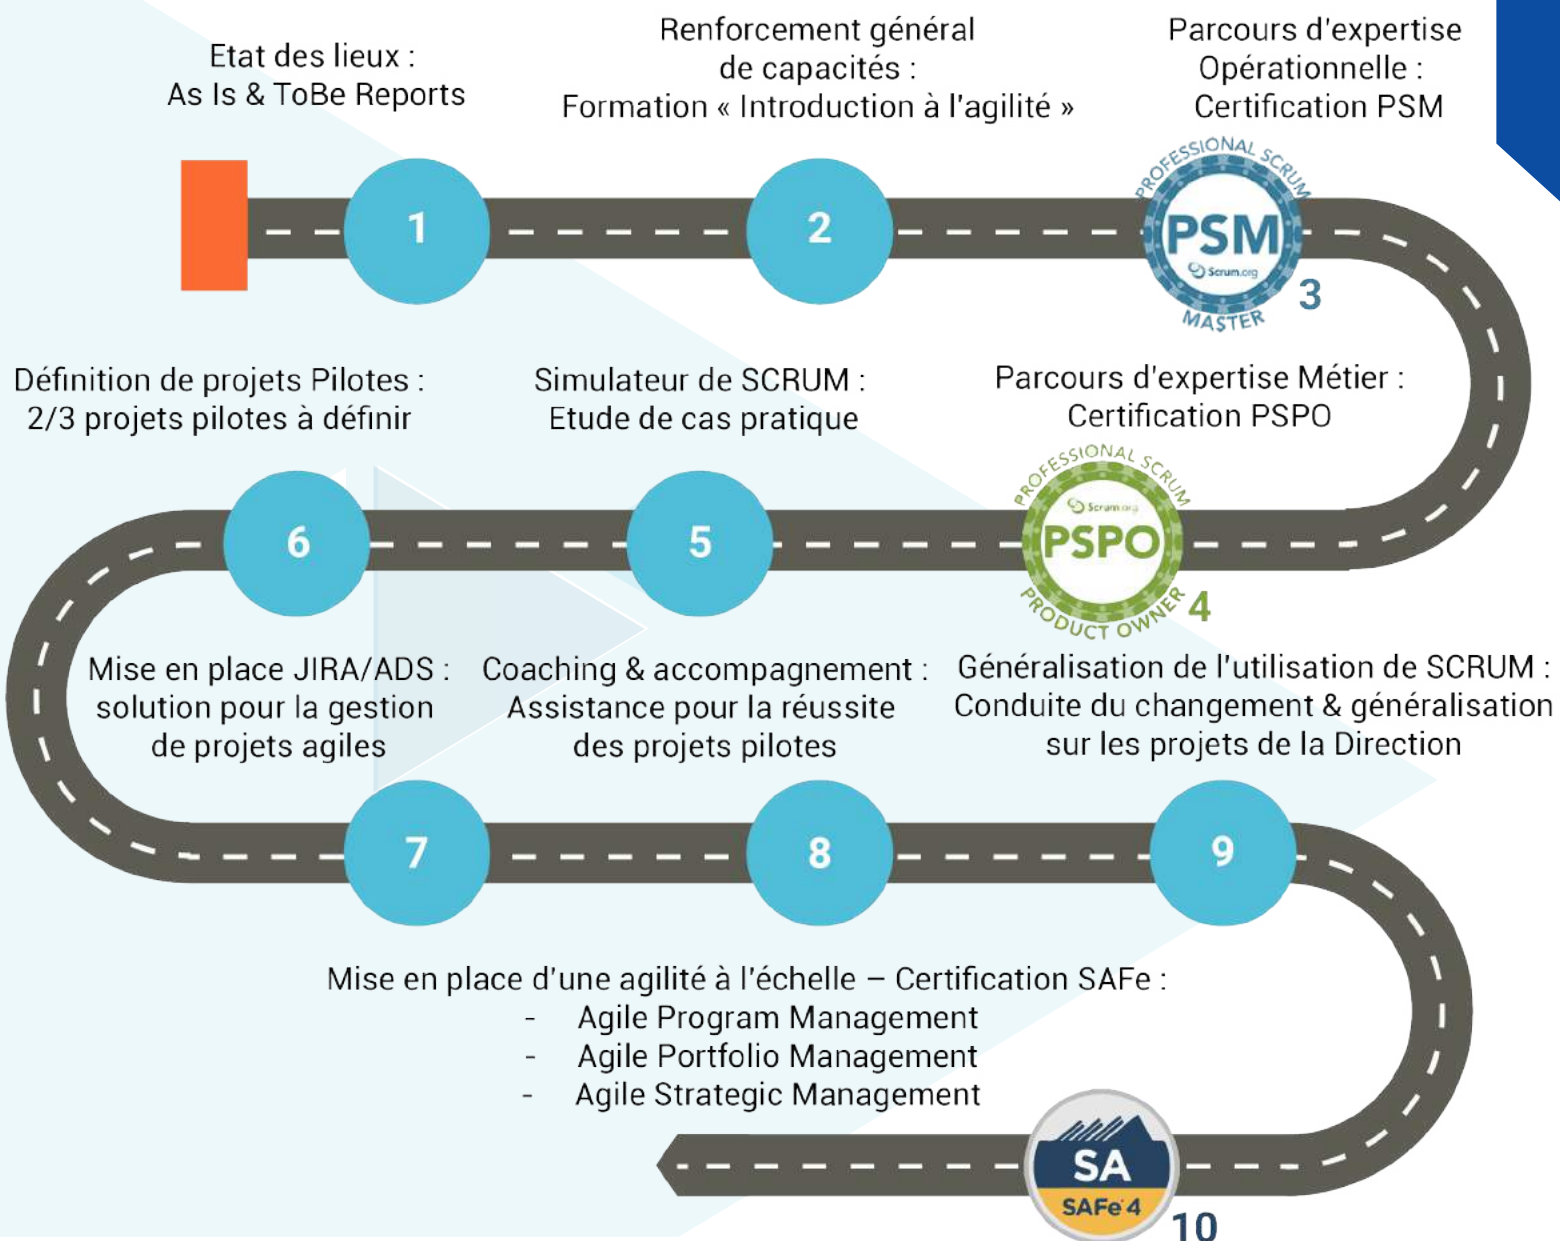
Etat des lieux :
As Is & ToBe Reports

Renforcement général de capacités :
Formation « Introduction à l'agilité »

Parcours d'expertise Opérationnelle :
Certification PSM

1

2

PROFESSIONAL SCRUM
PSM
Scrum.org
MASTER
3

Définition de projets Pilotes :
2/3 projets pilotes à définir

Simulateur de SCRUM :
Etude de cas pratique

Parcours d'expertise Métier :
Certification PSPO

PROFESSIONAL SCRUM
Scrum.org
PSPO
PRODUCT OWNER
4

6

5

Mise en place JIRA/ADS :
solution pour la gestion de projets agiles

Coaching & accompagnement :
Assistance pour la réussite des projets pilotes

Généralisation de l'utilisation de SCRUM :
Conduite du changement & généralisation sur les projets de la Direction

7

8

9

Mise en place d'une agilité à l'échelle – Certification SAFe :
- Agile Program Management
- Agile Portfolio Management
- Agile Strategic Management

SA
SAFe 4
10